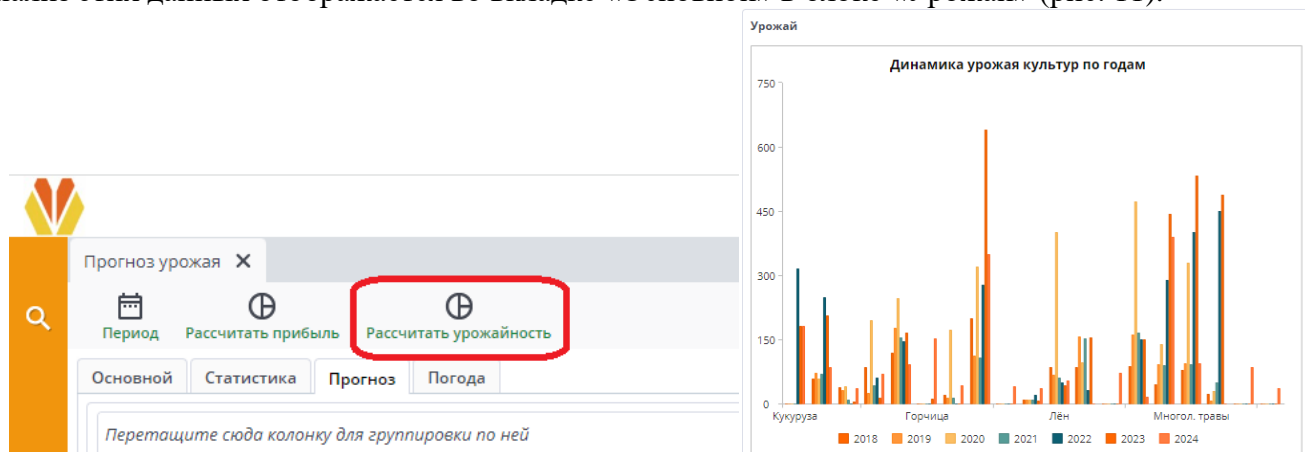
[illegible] (рис. 11).

Прогноз урожая ✕

Период Рассчитать прибыль Рассчитать урожайность

Основной Статистика Прогноз Погода

Перетащите сюда колонку для группировки по ней

Урожай

Динамика урожая культур по годам

750
600
450
300
150
0

Кукуруза Горчица Лён Многол. травы

2018 2019 2020 2021 2022 2023 2024